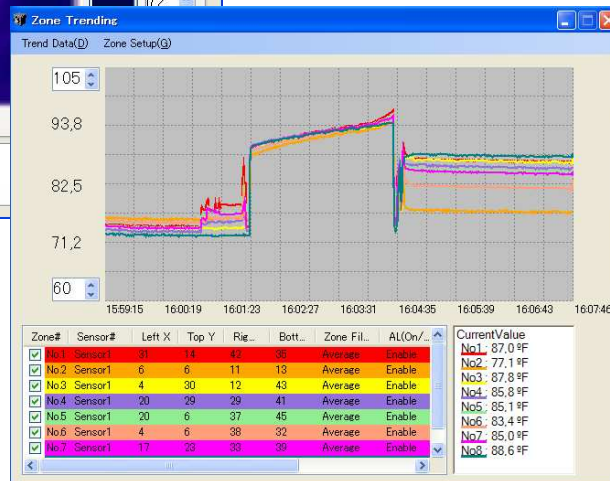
Zone Trending

Trend Data(D) Zone Setup(G)

105
93,8
82,5
71,2
60

15:59:15 16:00:19 16:01:23 16:02:27 16:03:31 16:04:35 16:05:39 16:06:43 16:07:46

| Zone# | Sensor# | Left X | Top Y | Rig... | Bott... | Zone Fil... | AL(On/... |
|---|---|---|---|---|---|---|---|
| No.1 | Sensor1 | 31 | 14 | 42 | 35 | Average | Enable |
| No.2 | Sensor1 | 6 | 6 | 11 | 13 | Average | Enable |
| No.3 | Sensor1 | 4 | 30 | 12 | 43 | Average | Enable |
| No.4 | Sensor1 | 20 | 29 | 29 | 41 | Average | Enable |
| No.5 | Sensor1 | 20 | 6 | 37 | 45 | Average | Enable |
| No.6 | Sensor1 | 4 | 6 | 38 | 32 | Average | Enable |
| No.7 | Sensor1 | 17 | 23 | 33 | 39 | Average | Enable |

CurrentValue
No1 : 87,0 ºF
No2 : 77,1 ºF
No3 : 87,8 ºF
No4 : 85,8 ºF
No5 : 85,1 ºF
No6 : 83,4 ºF
No7 : 85,0 ºF
No8 : 88,6 ºF